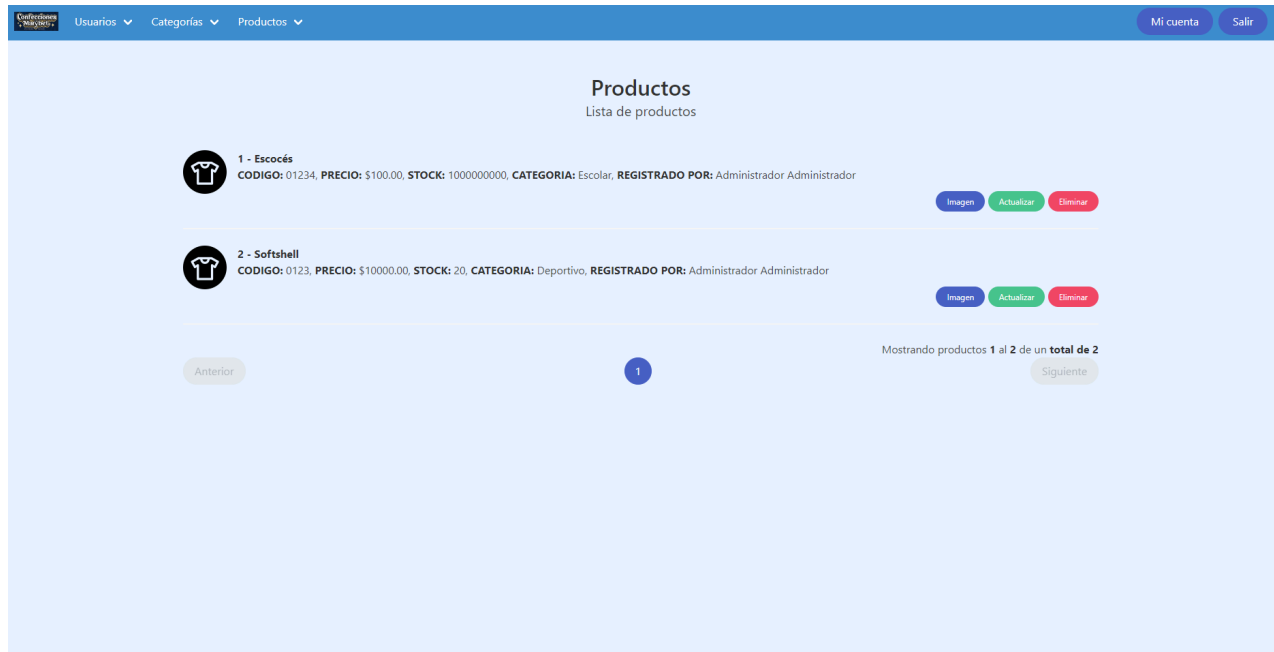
Confecciones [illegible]

Usuarios Categorías Productos

Mi cuenta Salir

Productos
Lista de productos

1 - Escocés
CODIGO: 01234, PRECIO: $100.00, STOCK: 1000000000, CATEGORIA: Escolar, REGISTRADO POR: Administrador Administrador

Imagen Actualizar Eliminar

2 - Softshell
CODIGO: 0123, PRECIO: $10000.00, STOCK: 20, CATEGORIA: Deportivo, REGISTRADO POR: Administrador Administrador

Imagen Actualizar Eliminar

Mostrando productos 1 al 2 de un total de 2

Anterior 1 Siguiente